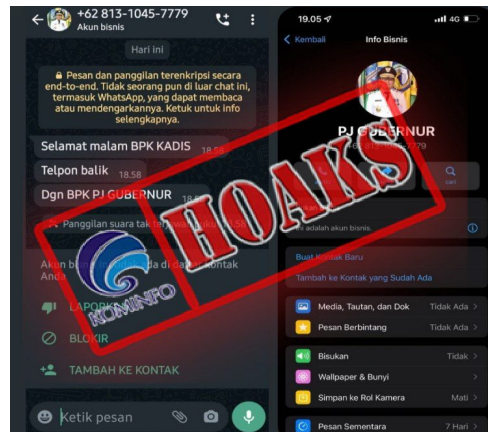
+62 813-1045-7779
Akun bisnis

Hari ini

Pesan dan panggilan terenkripsi secara end-to-end. Tidak seorang pun di luar chat ini, termasuk WhatsApp, yang dapat membaca atau mendengarkannya. Ketuk untuk info selengkapnya.

Selamat malam BPK KADIS 18.58

Telpon balik 18.58

Dgn BPK PJ GUBERNUR 18.58

Panggilan suara tak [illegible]

Akun bi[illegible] da di daftar kontak Anda

LAPORK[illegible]

BLOKIR

TAMBAH KE KONTAK

Ketik pesan

19.05 4G

Kembali Info Bisnis

PJ GUBERNUR

+6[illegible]779

Cari

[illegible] ini adalah akun bisnis.

Buat Kontak Baru

Tambah ke Kontak yang Sudah Ada

Media, Tautan, dan Dok Tidak Ada

Pesan Berbintang Tidak Ada

Bisukan Tidak

Wallpaper & Bunyi

Simpan ke Rol Kamera Mati

Pesan Sementara 7 Hari

HOAKS

KOMINFO